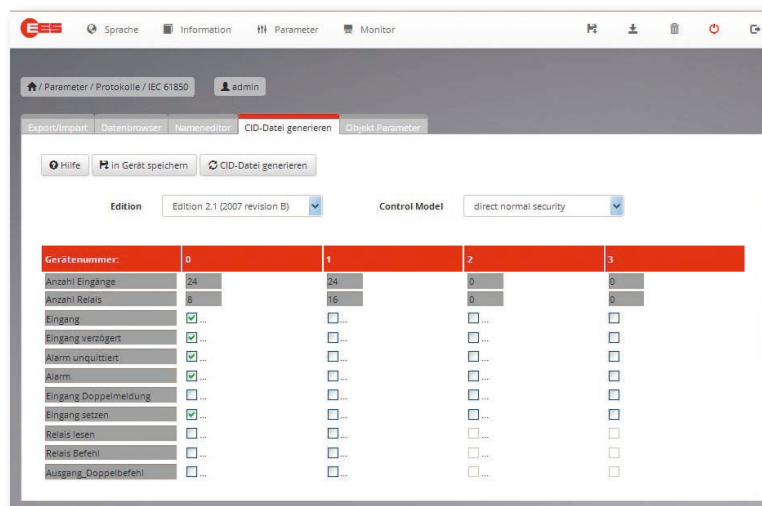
EES Sprache Information Parameter Monitor

/ Parameter / Protokolle / IEC 61850 admin

Export/Import Datenbrowser Nameneditor CID-Datei generieren Objekt Parameter

Hilfe In Gerät speichern CID-Datei generieren

Edition Edition 2.1 (2007 revision B) Control Model direct normal security

| Gerätenummer: | 0 | 1 | 2 | 3 |
|---|---|---|---|---|
| Anzahl Eingänge | 24 | 24 | 0 | 0 |
| Anzahl Relais | 8 | 16 | 0 | 0 |
| Eingang | ☑ ... | ☐ ... | ☐ ... | ☐ |
| Eingang verzögert | ☑ ... | ☐ ... | ☐ ... | ☐ |
| Alarm unquittiert | ☑ ... | ☐ ... | ☐ ... | ☐ |
| Alarm | ☑ ... | ☐ ... | ☐ ... | ☐ |
| Eingang Doppelmeldung | ☐ ... | ☐ ... | ☐ ... | ☐ |
| Eingang setzen | ☑ ... | ☐ ... | ☐ ... | ☐ |
| Relais lesen | ☐ ... | ☐ ... | ☐ ... | ☐ |
| Relais Befehl | ☐ ... | ☐ ... | ☐ ... | ☐ |
| Ausgang_Doppelbefehl | ☐ ... | ☐ ... | ☐ ... | ☐ |